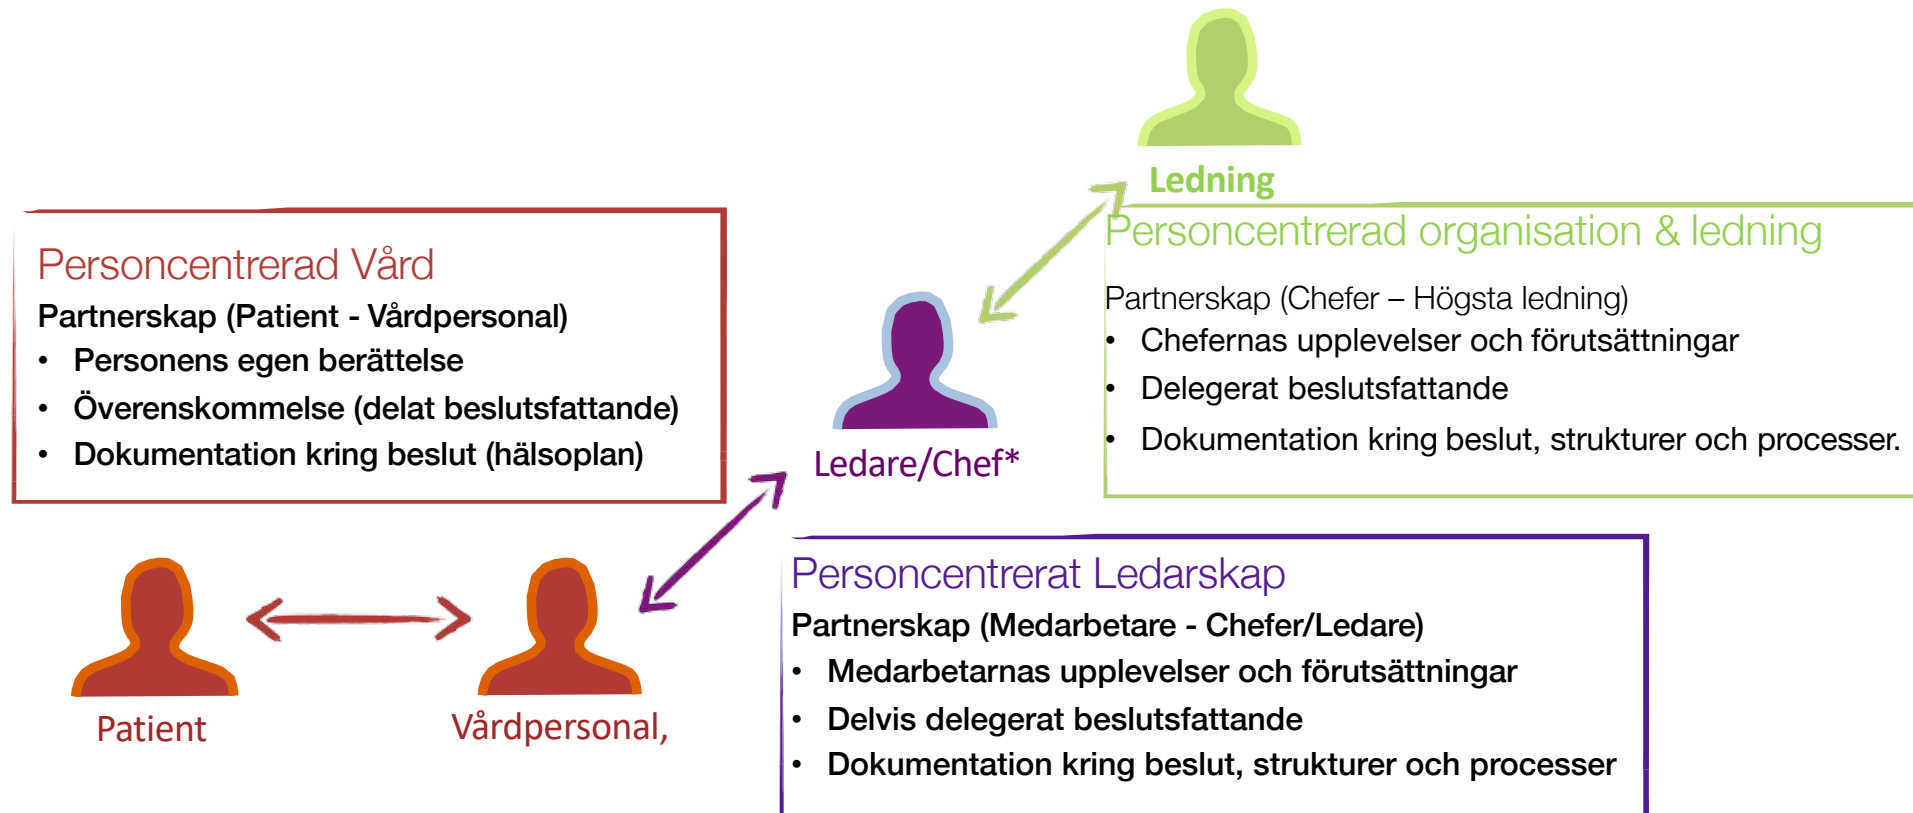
Ledning

Personcentrerad organisation & ledning

Partnerskap (Chefer – Högsta ledning)

- Chefernas upplevelser och förutsättningar
- Delegerat beslutsfattande
- Dokumentation kring beslut, strukturer och processer.

Personcentrerad Vård

Partnerskap (Patient - Vårdpersonal)

- Personens egen berättelse
- Överenskommelse (delat beslutsfattande)
- Dokumentation kring beslut (hälsoplan)

Ledare/Chef*

Personcentrerat Ledarskap

Partnerskap (Medarbetare - Chefer/Ledare)

- Medarbetarnas upplevelser och förutsättningar
- Delvis delegerat beslutsfattande
- Dokumentation kring beslut, strukturer och processer

Patient

Vårdpersonal,